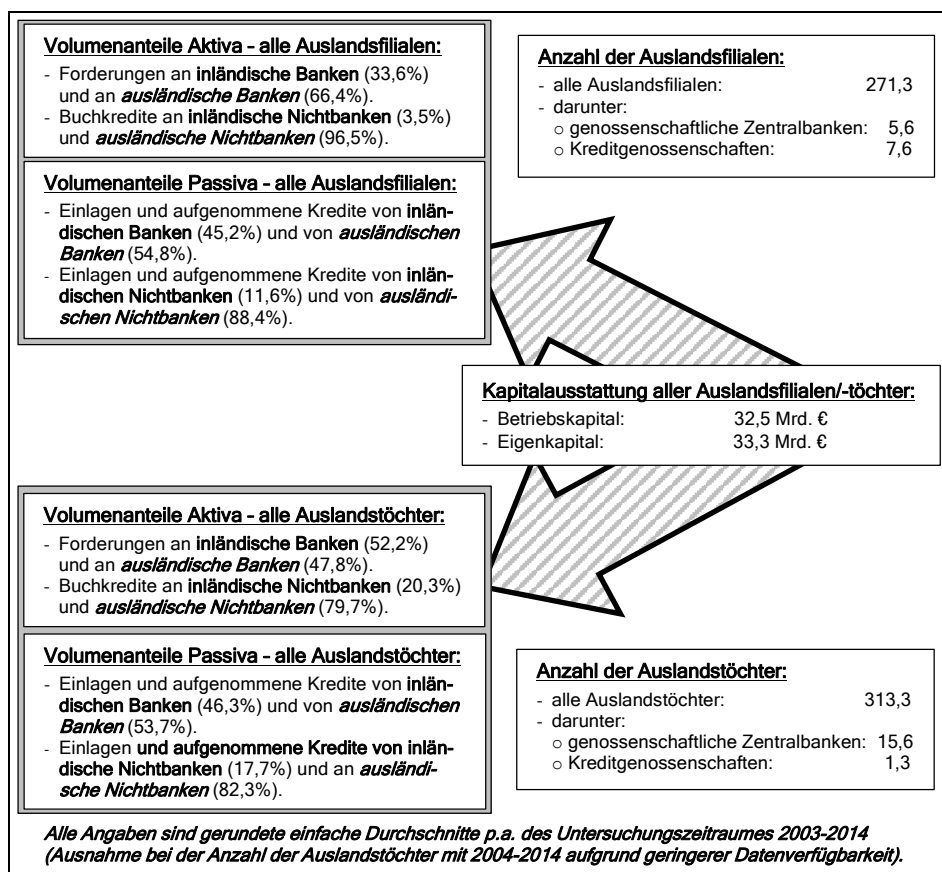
Volumenanteile Aktiva - alle Auslandsfilialen:
- Forderungen an inländische Banken (33,6%) und an ausländische Banken (66,4%).
- Buchkredite an inländische Nichtbanken (3,5%) und ausländische Nichtbanken (96,5%).

Volumenanteile Passiva - alle Auslandsfilialen:
- Einlagen und aufgenommene Kredite von inländischen Banken (45,2%) und von ausländischen Banken (54,8%).
- Einlagen und aufgenommene Kredite von inländischen Nichtbanken (11,6%) und von ausländischen Nichtbanken (88,4%).

Anzahl der Auslandsfilialen:
- alle Auslandsfilialen: 271,3
- darunter:
o genossenschaftliche Zentralbanken: 5,6
o Kreditgenossenschaften: 7,6

Kapitalausstattung aller Auslandsfilialen/-töchter:
- Betriebskapital: 32,5 Mrd. €
- Eigenkapital: 33,3 Mrd. €

Volumenanteile Aktiva - alle Auslandstöchter:
- Forderungen an inländische Banken (52,2%) und an ausländische Banken (47,8%).
- Buchkredite an inländische Nichtbanken (20,3%) und ausländische Nichtbanken (79,7%).

Volumenanteile Passiva - alle Auslandstöchter:
- Einlagen und aufgenommene Kredite von inländischen Banken (46,3%) und von ausländischen Banken (53,7%).
- Einlagen und aufgenommene Kredite von inländische Nichtbanken (17,7%) und an ausländische Nichtbanken (82,3%).

Anzahl der Auslandstöchter:
- alle Auslandstöchter: 313,3
- darunter:
o genossenschaftliche Zentralbanken: 15,6
o Kreditgenossenschaften: 1,3

Alle Angaben sind gerundete einfache Durchschnitte p.a. des Untersuchungszeitraumes 2003-2014 (Ausnahme bei der Anzahl der Auslandstöchter mit 2004-2014 aufgrund geringerer Datenverfügbarkeit).